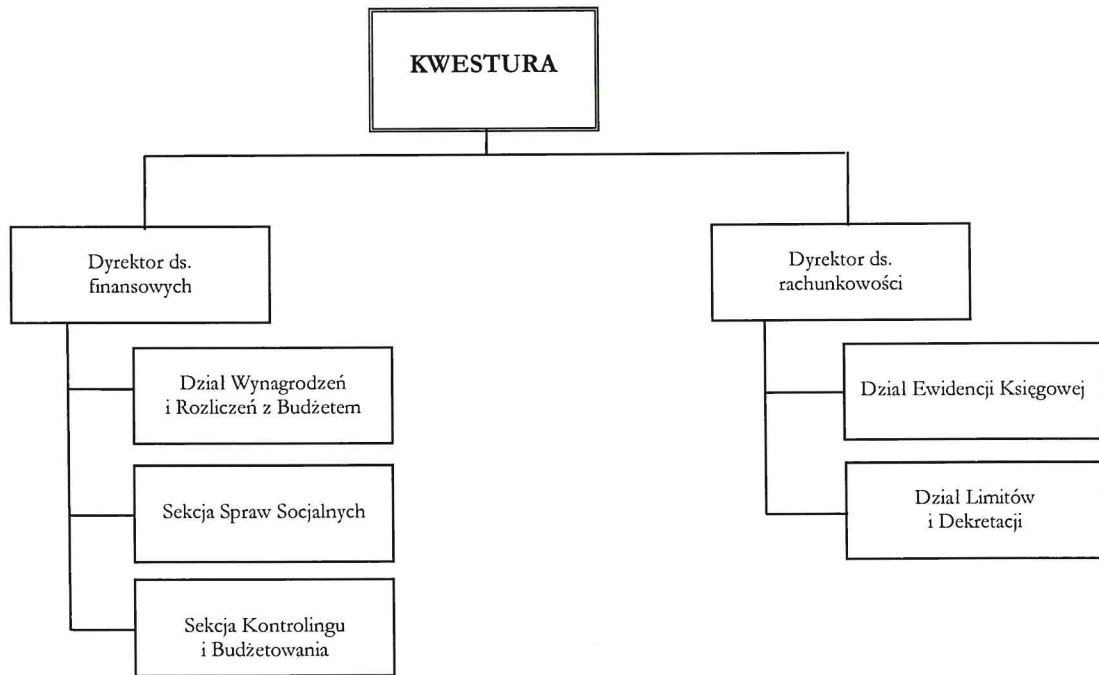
KWESTURA

Dyrektor ds. finansowych

Dział Wynagrodzeń i Rozliczeń z Budżetem

Sekcja Spraw Socjalnych

Sekcja Kontrolingu i Budżetowania

Dyrektor ds. rachunkowości

Dział Ewidencji Księgowej

Dział Limitów i Dekretacji